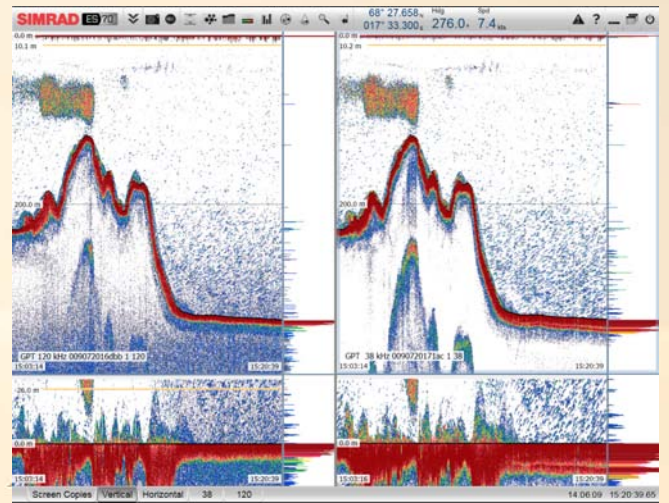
SIMRAD ES70

68° 27.658 N
017° 33.300 E
Hdg 276.0 T
Spd 7.4 kn

0.0 m
10.1 m
200.0 m
GPT 120 kHz 009072016dbb 1 120
15:03:14
15:20:39
-26.0 m
0.0 m
15:03:14
15:20:39

0.0 m
10.2 m
200.0 m
GPT 38 kHz 009072017ac 1 38
15:03:14
15:20:39

Screen Copies Vertical Horizontal 38 120
14:06:09 15:20:39.65